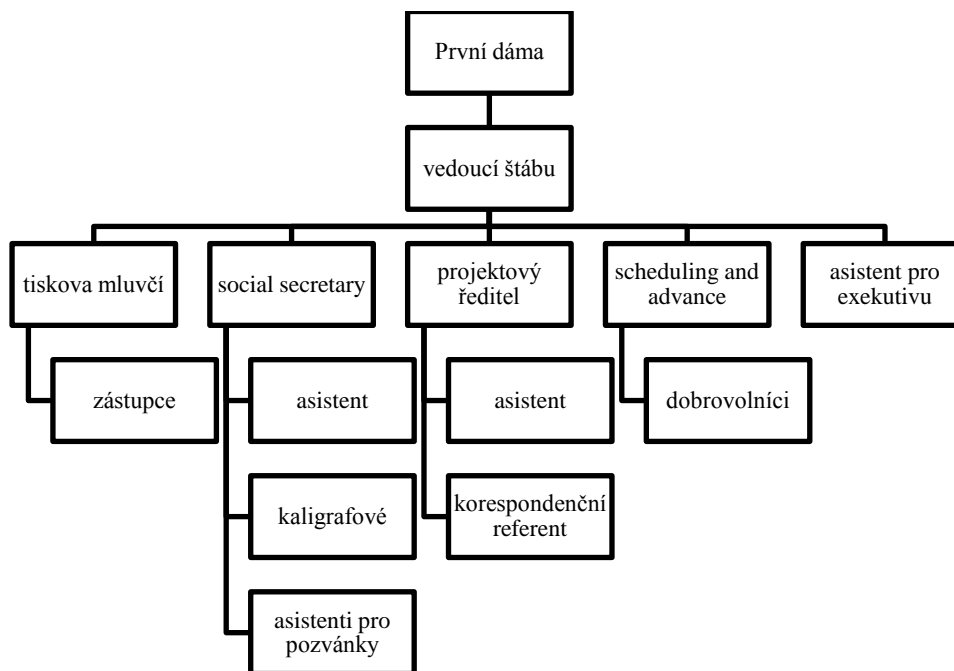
První dáma

vedoucí štábu

tiskova mluvčí

zástupce

social secretary

asistent

kaligrafové

asistenti pro pozvánky

projektový ředitel

asistent

korespondenční referent

scheduling and advance

dobrovolníci

asistent pro exekutivu